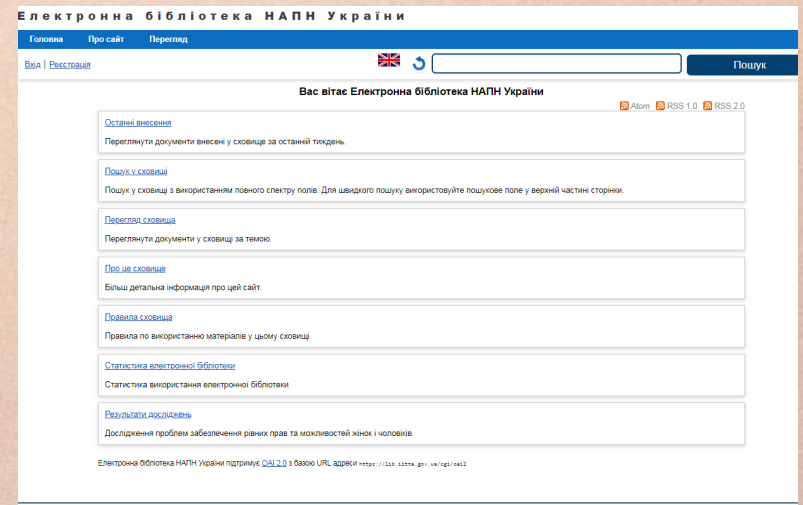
Електронна бібліотека НАПН України

Головна Про сайт Перегляд

Вхід | Реєстрація

Пошук

Вас вітає Електронна бібліотека НАПН України

Atom RSS 1.0 RSS 2.0

Останні внесення

Переглянути документи внесені у сховище за останній тиждень.

Пошук у сховищі

Пошук у сховищі з використанням повного спектру полів. Для швидкого пошуку використовуйте пошукове поле у верхній частині сторінки.

Перегляд сховища

Переглянути документи у сховищі за темою.

Про це сховище

Більш детальна інформація про цей сайт.

Правила сховища

Правила по використанню матеріалів у цьому сховищі.

Статистика електронної бібліотеки

Статистика використання електронної бібліотеки

Результати досліджень

Дослідження проблем забезпечення рівних прав та можливостей жінок і чоловіків

Електронна бібліотека НАПН України підтримує OAI 2.0 з базою URL адреси https://lib.iitta.gov.ua/cgi/oai2